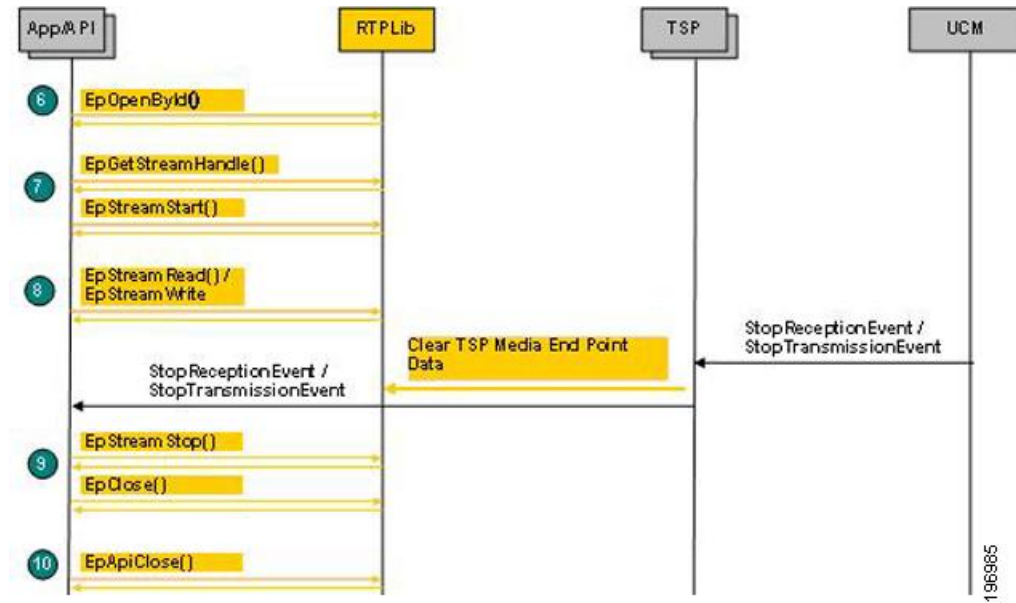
App/API

RTPLib

TSP

UCM

6

EpOpenById()

EpGetStreamHandle()

7

EpStreamStart()

8

EpStreamRead() / EpStreamWrite

StopReceptionEvent / StopTransmissionEvent

Clear TSP Media End Point Data

StopReceptionEvent / StopTransmissionEvent

EpStreamStop()

9

EpClose()

10

EpApiClose()

196985